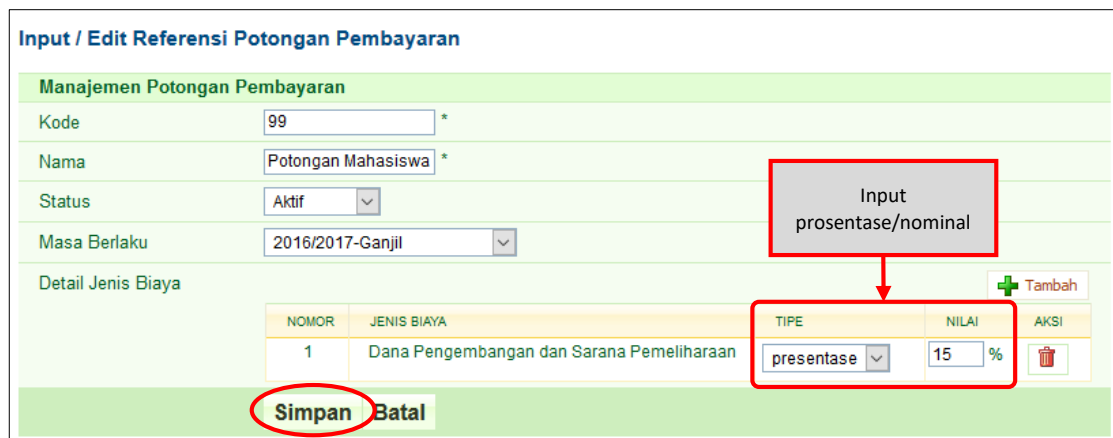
Input / Edit Referensi Potongan Pembayaran

Manajemen Potongan Pembayaran

Kode 99 *

Nama Potongan Mahasiswa *

Status Aktif

Masa Berlaku 2016/2017-Ganjil

Detail Jenis Biaya

Input prosentase/nominal

Tambah

| NOMOR | JENIS BIAYA | TIPE | NILAI | AKSI |
|---|---|---|---|---|
| 1 | Dana Pengembangan dan Sarana Pemeliharaan | presentase | 15 % | |

Simpan Batal